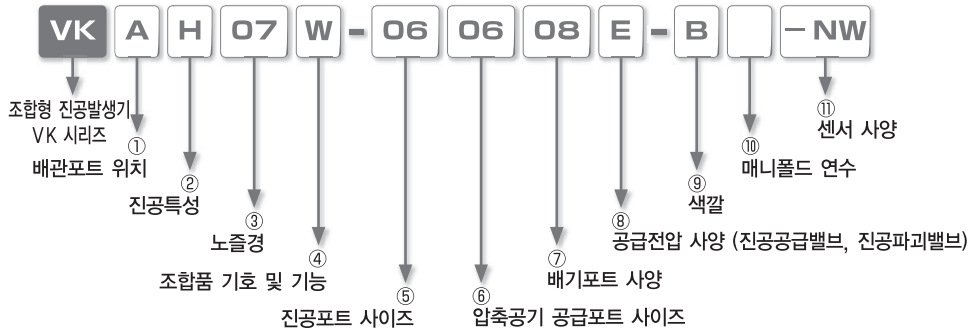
VK A H 07 W - 06 06 08 E - B - NW

조합형 진공발생기 VK 시리즈

① 배관포트 위치

② 진공특성

③ 노즐경

④ 조합품 기호 및 기능

⑤ 진공포트 사이즈

⑥ 압축공기 공급포트 사이즈

⑦ 배기포트 사양

⑧ 공급전압 사양 (진공공급밸브, 진공파괴밸브)

⑨ 색깔

⑩ 매니폴드 연수

⑪ 센서 사양